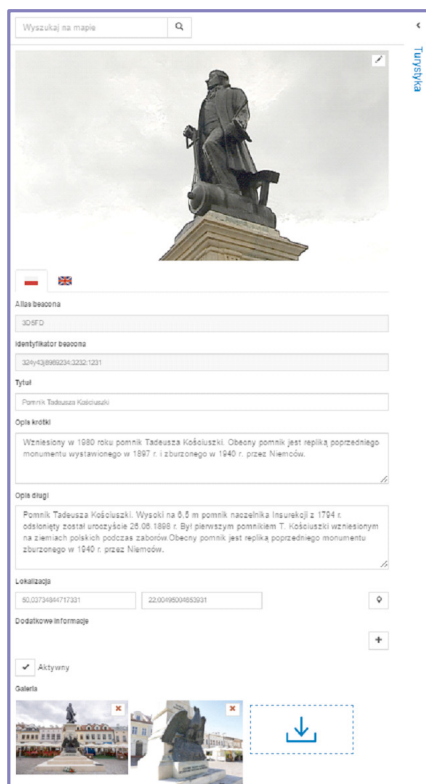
Wyszukaj na mapie

Turystyka

Alias beacona

3D5FD

Identyfikator beacona

324y43j8989234.3232.1231

Tytuł

Pomnik Tadeusza Kościuszki

Opis krótki

Wzniesiony w 1980 roku pomnik Tadeusza Kościuszki. Obecny pomnik jest repliką poprzedniego monumentu wystawionego w 1897 r. i zburzonego w 1940 r. przez Niemców.

Opis długi

Pomnik Tadeusza Kościuszki. Wysoki na 6,5 m pomnik naczelnika Insurekcji z 1794 r. odsłonięty został uroczyście 26.06.1898 r. Był pierwszym pomnikiem T. Kościuszki wzniesionym na ziemiach polskich podczas zaborów.Obecny pomnik jest repliką poprzedniego monumentu zburzonego w 1940 r. przez Niemców.

Lokalizacja

50,03734844717331

22,00495004653931

Dodatkowe informacje

Aktywny

Galeria